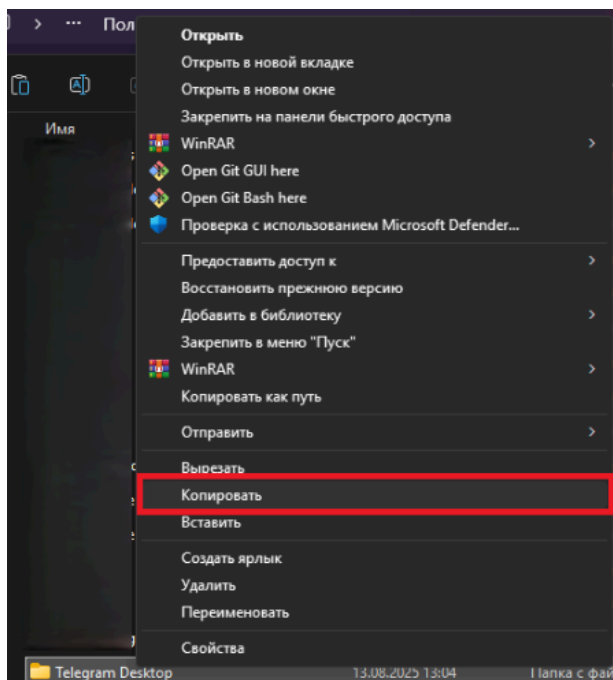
> ··· Пол

Имя

Открыть
Открыть в новой вкладке
Открыть в новом окне
Закрепить на панели быстрого доступа
WinRAR
Open Git GUI here
Open Git Bash here
Проверка с использованием Microsoft Defender...

Предоставить доступ к
Восстановить прежнюю версию
Добавить в библиотеку
Закрепить в меню "Пуск"
WinRAR
Копировать как путь

Отправить

Вырезать
Копировать
Вставить

Создать ярлык
Удалить
Переименовать

Свойства

Telegram Desktop 13.08.2025 13:04 Папка с фай